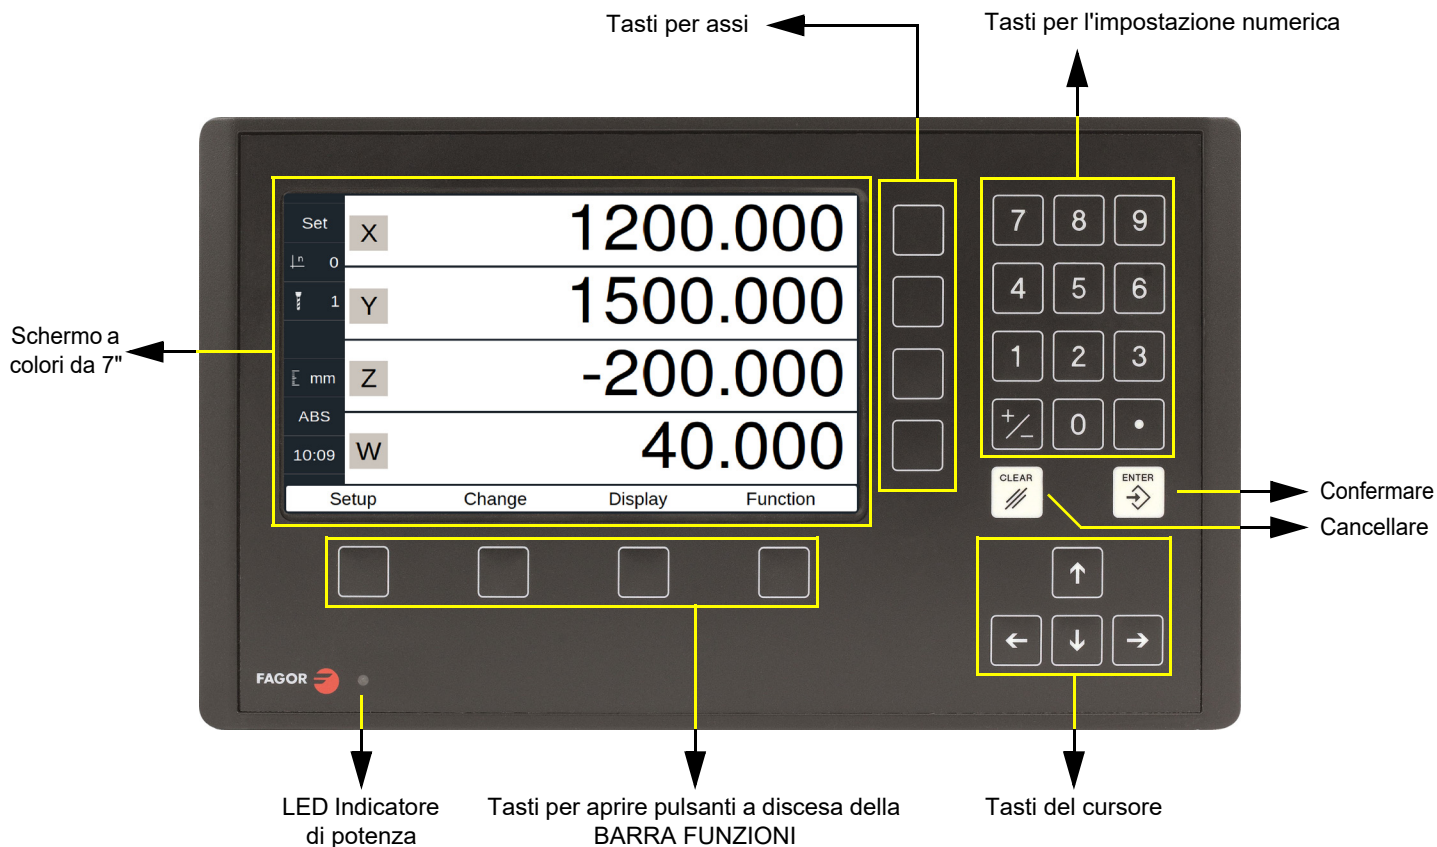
Tasti per assi

Tasti per l'impostazione numerica

Schermo a colori da 7"

Set
0
1
mm
ABS
10:09

X 1200.000
Y 1500.000
Z -200.000
W 40.000

Setup Change Display Function

7 8 9
4 5 6
1 2 3
+/− 0 •

CLEAR
ENTER

Confermare

Cancellare

FAGOR

LED Indicatore di potenza

Tasti per aprire pulsanti a discesa della BARRA FUNZIONI

Tasti del cursore